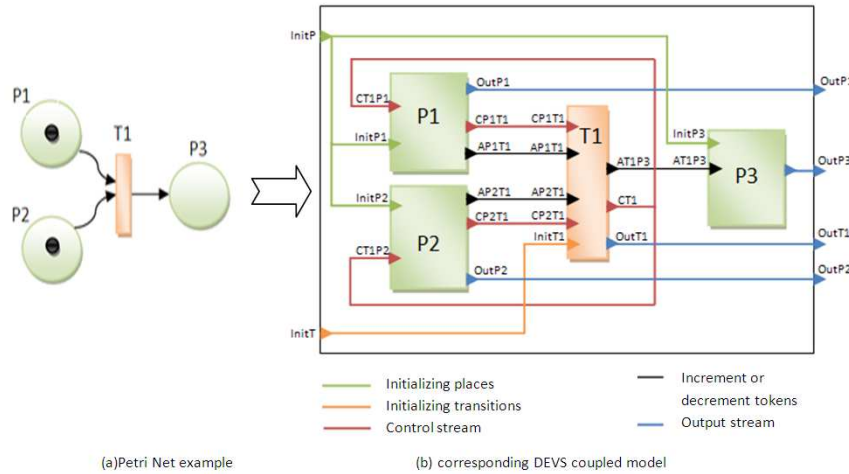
P1

P2

T1

P3

InitP

OutP1

CT1P1

P1

CP1T1

CP1T1

T1

InitP3

InitP1

AP1T1

AP1T1

AT1P3

AT1P3

P3

OutP3

InitP2

AP2T1

AP2T1

CT1

CP2T1

CP2T1

P2

InitT1

OutT1

OutT1

CT1P2

OutP2

OutP2

InitT

Initializing places

Initializing transitions

Control stream

Increment or decrement tokens

Output stream

(a)Petri Net example

(b) corresponding DEVS coupled model